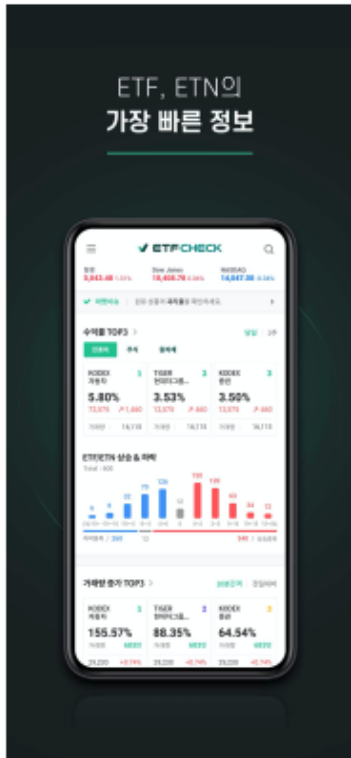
ETF, ETN의
가장 빠른 정보

ETFCHECK

코스피 3,043.48 1.51%
Dow Jones 18,408.79 0.56%
NASDAQ 14,047.50 0.34%

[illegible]

수익률 TOP3 >
당일 1주

전체 주식 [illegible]

KODEX 레버리지 1
5.80%
73,070 ↗1,460
거래량 74,110

TIGER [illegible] 2
3.53%
73,070 ↗460
거래량 74,110

KODEX 인버스 3
3.50%
73,070 ↗460
거래량 74,110

ETF/ETN 상승 & 하락
Total : 400

3 6 22 78 124 0 139 118 62 34 22

하락종목 260 12 345 상승종목

거래량 증가 TOP3 >

KODEX 레버리지 1
155.57%
39,200 +0.74%

TIGER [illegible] 2
88.35%
39,200 +0.74%

KODEX 인버스 3
64.54%
39,200 +0.74%